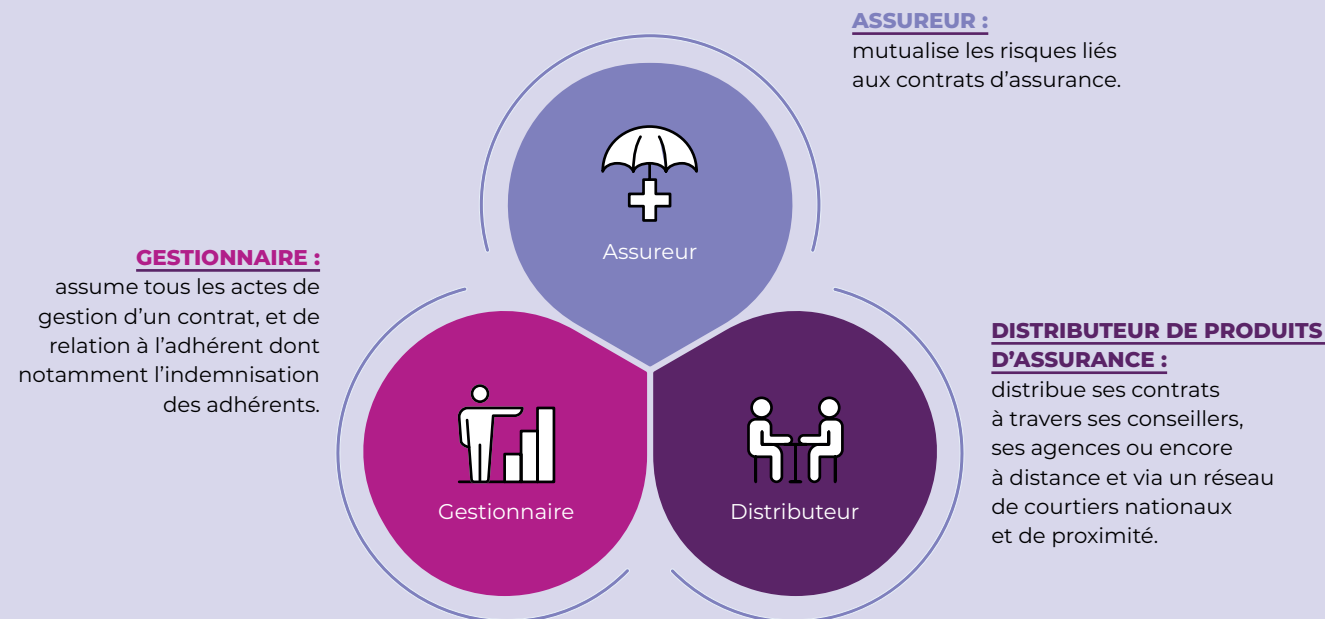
ASSUREUR :
mutualise les risques liés aux contrats d’assurance.

Assureur

GESTIONNAIRE :
assume tous les actes de gestion d’un contrat, et de relation à l’adhérent dont notamment l’indemnisation des adhérents.

DISTRIBUTEUR DE PRODUITS D’ASSURANCE :
distribue ses contrats à travers ses conseillers, ses agences ou encore à distance et via un réseau de courtiers nationaux et de proximité.

Gestionnaire

Distributeur